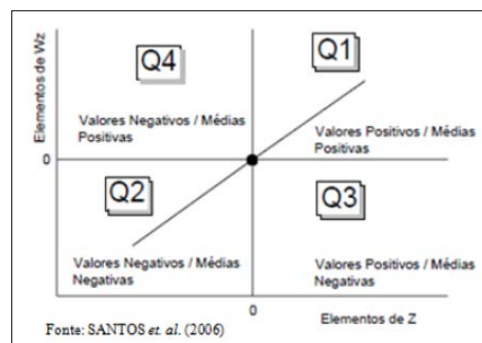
Elementos de Wz

Q4

Valores Negativos / Médias Positivas

Q1

Valores Positivos / Médias Positivas

0

Q2

Q3

Valores Negativos / Médias Negativas

Valores Positivos / Médias Negativas

0

Elementos de Z

Fonte: SANTOS et. al. (2006)